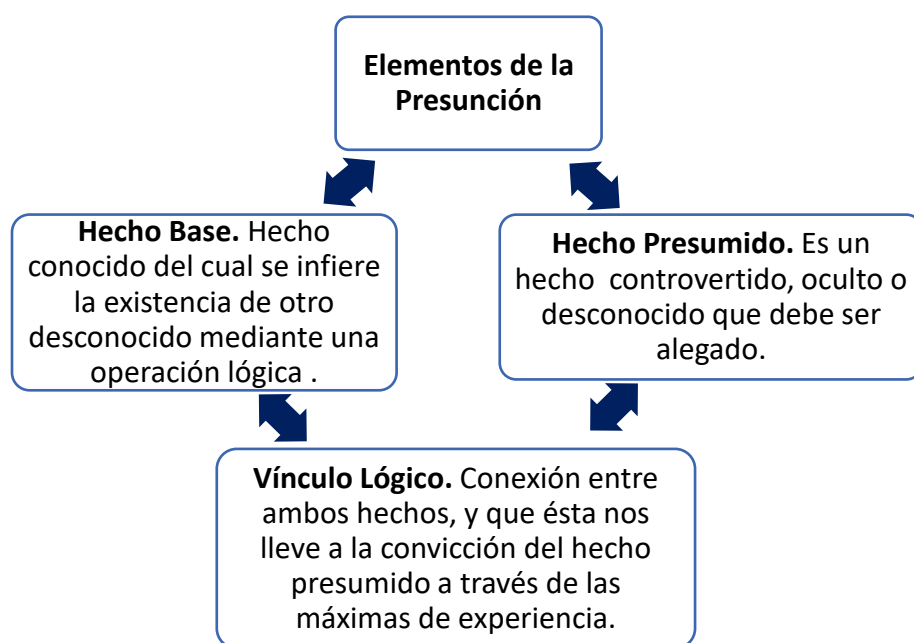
Elementos de la Presunción

Hecho Base. Hecho conocido del cual se infiere la existencia de otro desconocido mediante una operación lógica .

Hecho Presumido. Es un hecho controvertido, oculto o desconocido que debe ser alegado.

Vínculo Lógico. Conexión entre ambos hechos, y que ésta nos lleve a la convicción del hecho presumido a través de las máximas de experiencia.